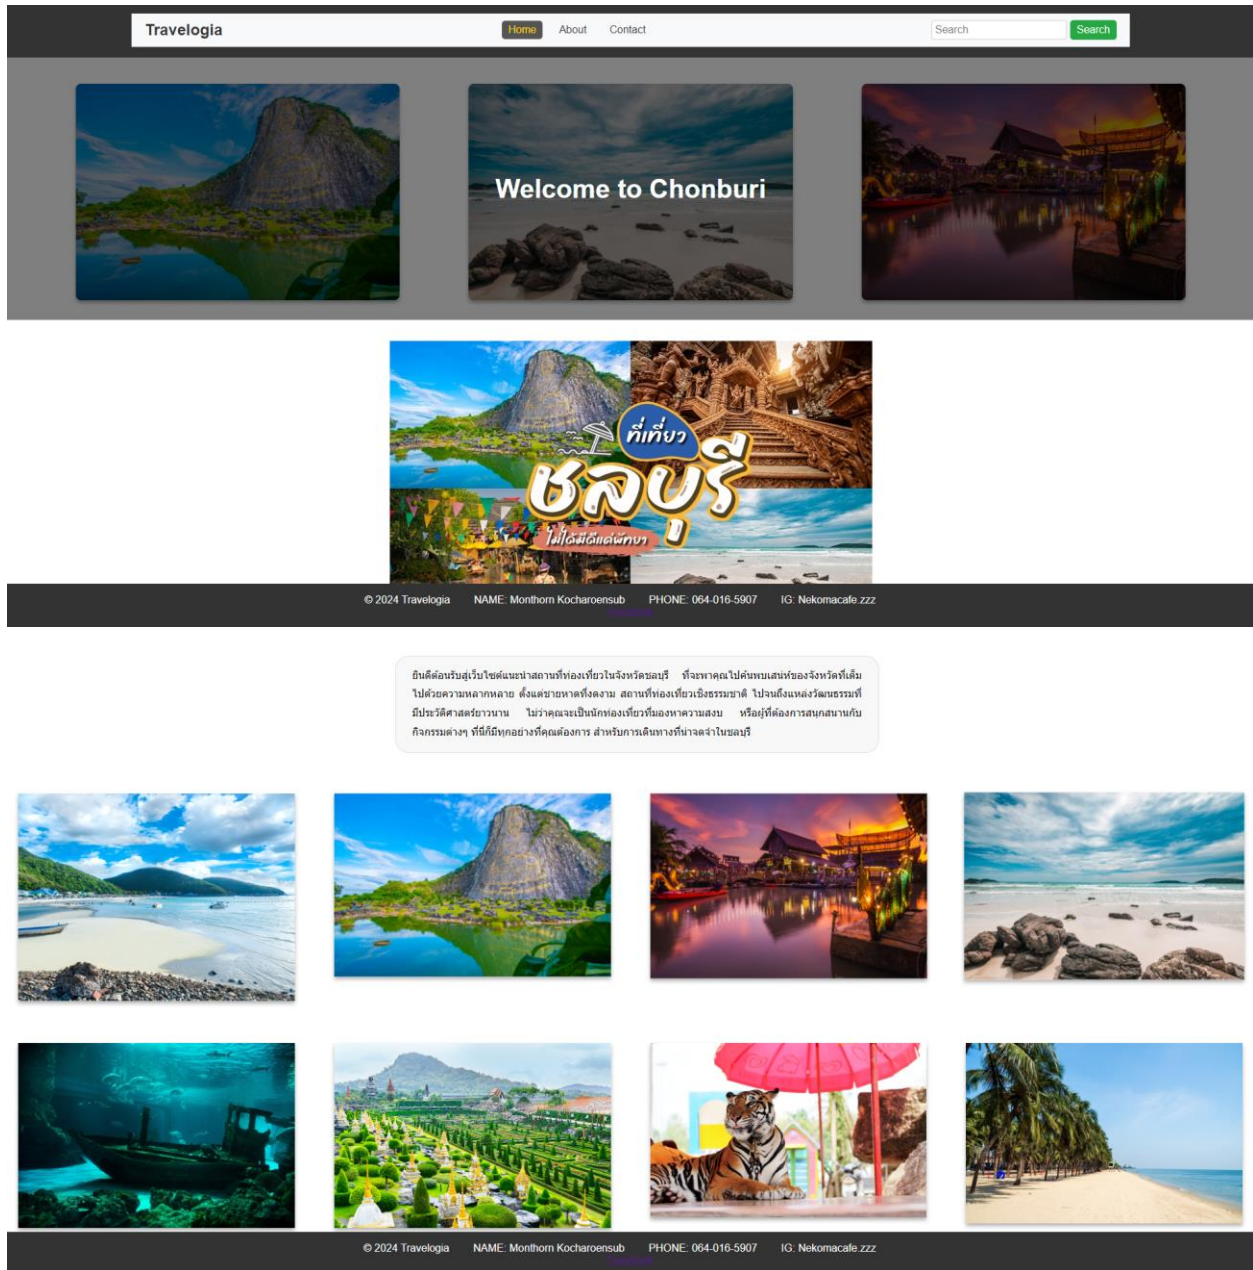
Travelogia

Home About Contact

Search Search

Welcome to Chonburi

ที่เที่ยว ชลบุรี ไม่ได้มีดีแค่พัทยา

© 2024 Travelogia NAME: Monthorn Kocharoensub PHONE: 064-016-5907 IG: Nekomacafe.zzz

ยินดีต้อนรับสู่เว็บไซต์แนะนำสถานที่ท่องเที่ยวในจังหวัดชลบุรี ที่จะพาคุณไปค้นพบเสน่ห์ของจังหวัดที่เต็มไปด้วยความหลากหลาย ตั้งแต่ชายหาดที่งดงาม สถานที่ท่องเที่ยวเชิงธรรมชาติ ไปจนถึงแหล่งวัฒนธรรมที่มีประวัติศาสตร์ยาวนาน ไม่ว่าคุณจะเป็นนักท่องเที่ยวที่มองหาความสงบ หรือผู้ที่ต้องการสนุกสนานกับกิจกรรมต่างๆ ที่นี่ก็มีทุกอย่างที่คุณต้องการ สำหรับการเดินทางที่น่าจดจำในชลบุรี

© 2024 Travelogia NAME: Monthorn Kocharoensub PHONE: 064-016-5907 IG: Nekomacafe.zzz